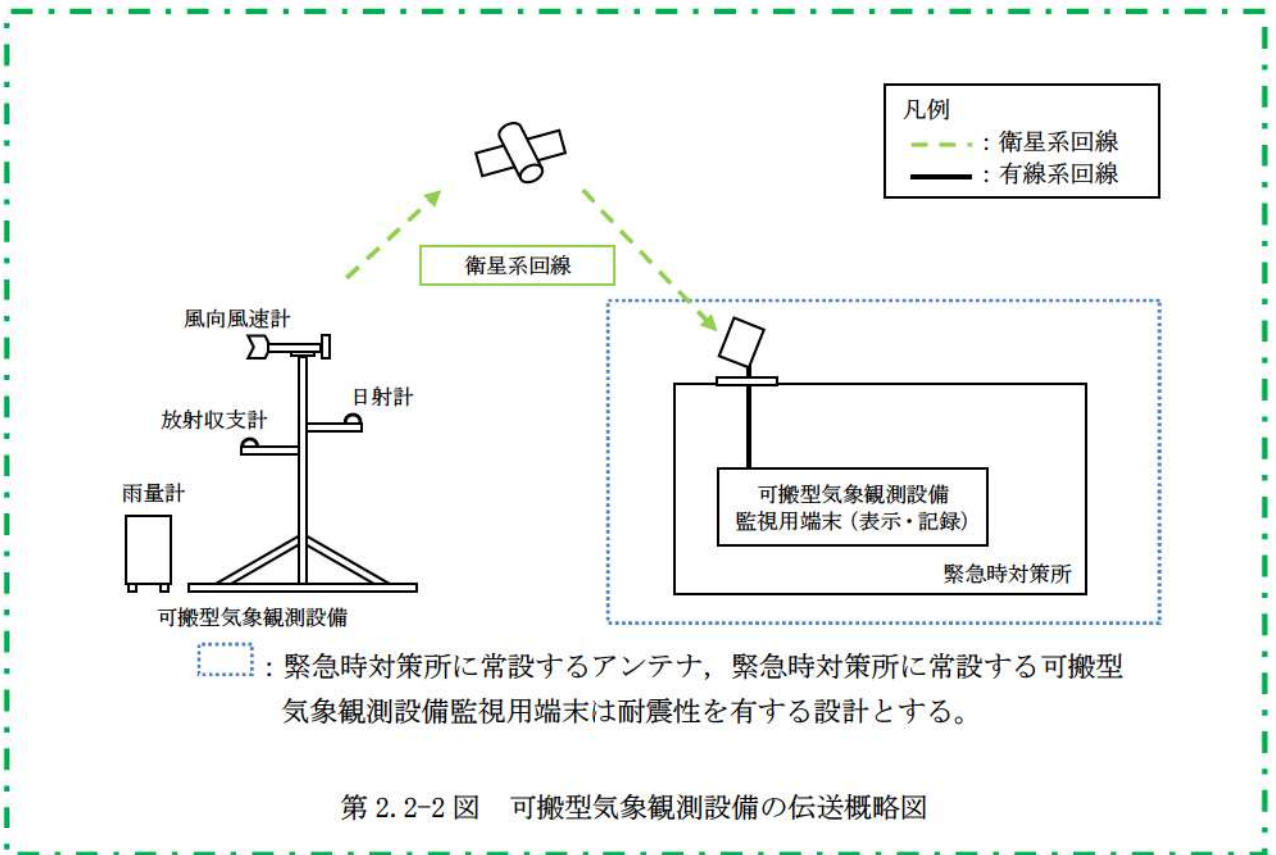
凡例
：衛星系回線
：有線系回線

衛星系回線

風向風速計

日射計

放射収支計

雨量計

可搬型気象観測設備

可搬型気象観測設備
監視用端末（表示・記録）

緊急時対策所

：緊急時対策所に常設するアンテナ，緊急時対策所に常設する可搬型気象観測設備監視用端末は耐震性を有する設計とする。

第 2.2-2 図　可搬型気象観測設備の伝送概略図